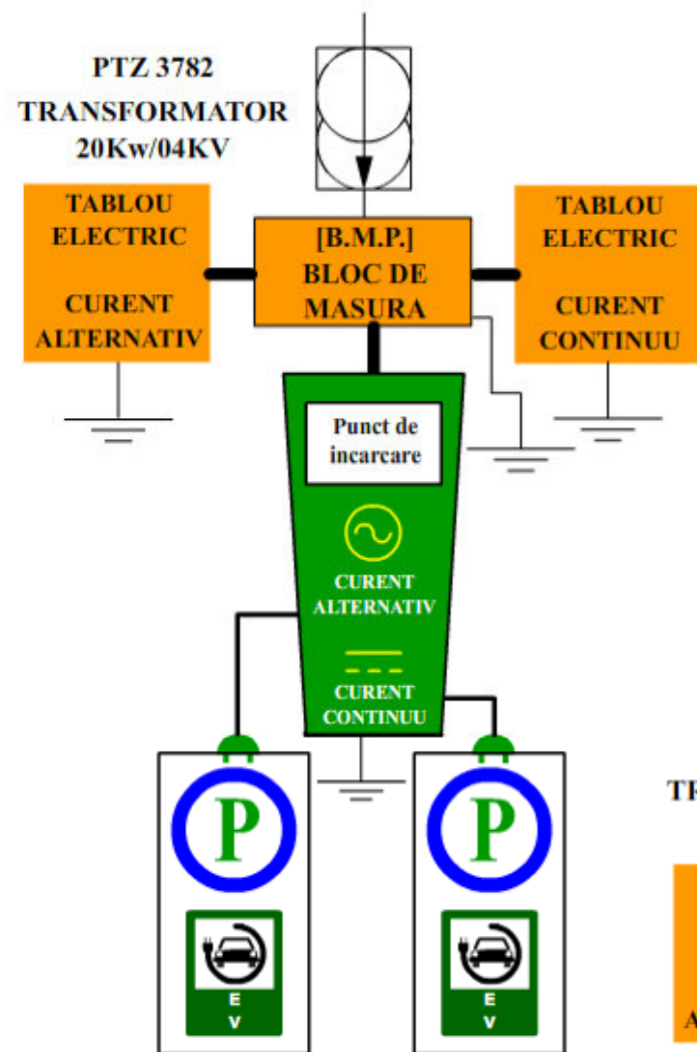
PTZ 3782
TRANSFORMATOR
20Kw/04KV

TABLOU ELECTRIC

CURENT ALTERNATIV

[B.M.P.]
BLOC DE MASURA

TABLOU ELECTRIC

CURENT CONTINUU

Punct de incarcare

CURENT ALTERNATIV

CURENT CONTINUU

P

E V

P

E V

TR

A